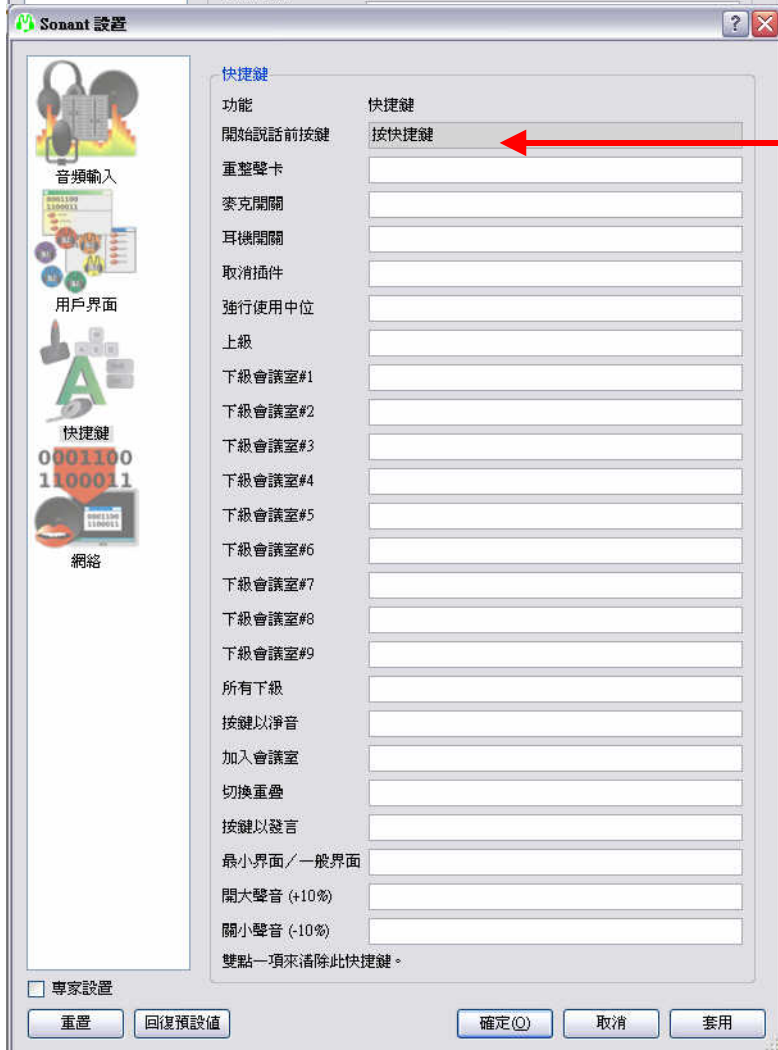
Sonant 設置

?

音頻輸入

用戶界面

快捷鍵

網絡

快捷鍵

| 功能 | 快捷鍵 |
|---|---|
| 開始說話前按鍵 | 按快捷鍵 |
| 重整聲卡 | |
| 麥克開關 | |
| 耳機開關 | |
| 取消插件 | |
| 強行使用中位 | |
| 上級 | |
| 下級會議室#1 | |
| 下級會議室#2 | |
| 下級會議室#3 | |
| 下級會議室#4 | |
| 下級會議室#5 | |
| 下級會議室#6 | |
| 下級會議室#7 | |
| 下級會議室#8 | |
| 下級會議室#9 | |
| 所有下級 | |
| 按鍵以淨音 | |
| 加入會議室 | |
| 切換重疊 | |
| 按鍵以發言 | |
| 最小界面／一般界面 | |
| 開大聲音 (+10%) | |
| 關小聲音 (-10%) | |

雙點一項來清除此快捷鍵。

專家設置

重置

回復預設值

確定(O)

取消

套用